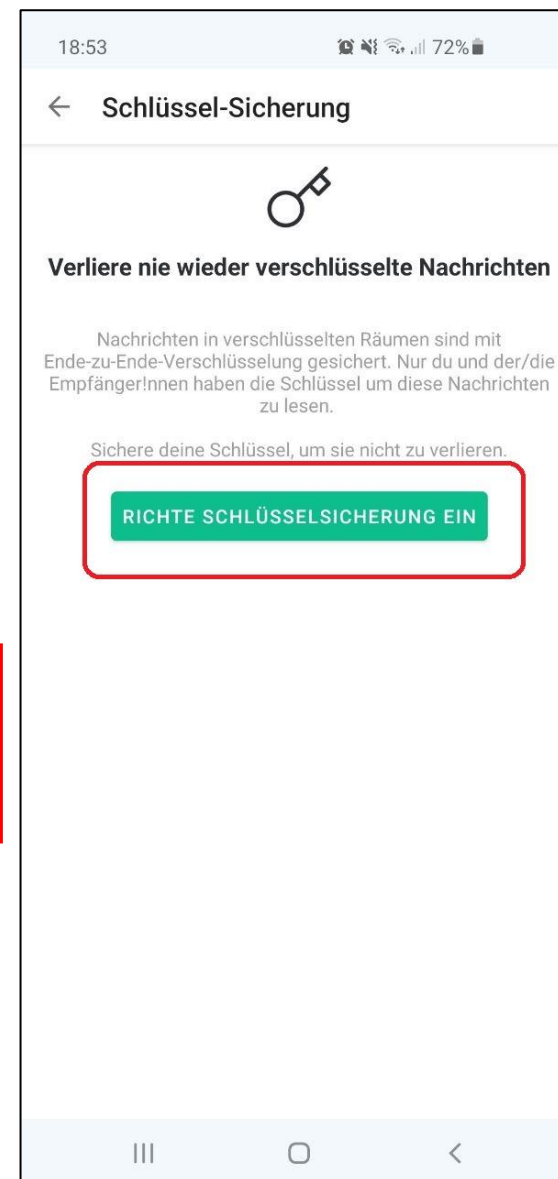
18:53

72%

← Schlüssel-Sicherung

Verliere nie wieder verschlüsselte Nachrichten

Nachrichten in verschlüsselten Räumen sind mit Ende-zu-Ende-Verschlüsselung gesichert. Nur du und der/die Empfänger!nnen haben die Schlüssel um diese Nachrichten zu lesen.

Sichere deine Schlüssel, um sie nicht zu verlieren.

RICHTE SCHLÜSSELSICHERUNG EIN